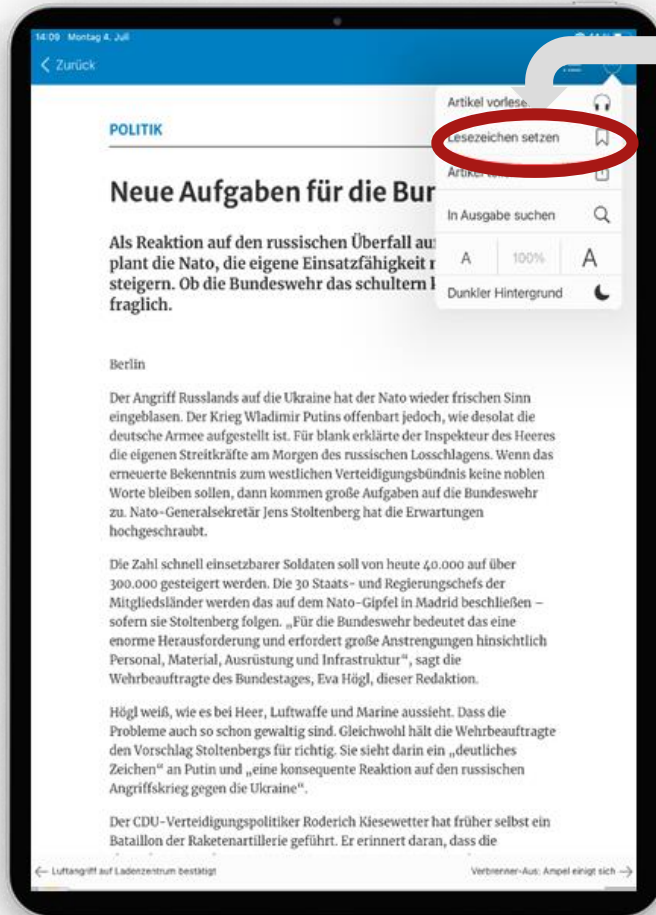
14:09 Montag 4. Juli

Zurück

POLITIK

Neue Aufgaben für die Bur

Als Reaktion auf den russischen Überfall au plant die Nato, die eigene Einsatzfähigkeit steigern. Ob die Bundeswehr das schultern fraglich.

Artikel vorlese

Lesezeichen setzen

Artikel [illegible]

In Ausgabe suchen

A 100% A

Dunkler Hintergrund

Berlin

Der Angriff Russlands auf die Ukraine hat der Nato wieder frischen Sinn eingeblasen. Der Krieg Wladimir Putins offenbart jedoch, wie desolat die deutsche Armee aufgestellt ist. Für blank erklärte der Inspekteur des Heeres die eigenen Streitkräfte am Morgen des russischen Losschlagens. Wenn das erneuerte Bekenntnis zum westlichen Verteidigungsbündnis keine noblen Worte bleiben sollen, dann kommen große Aufgaben auf die Bundeswehr zu. Nato-Generalsekretär Jens Stoltenberg hat die Erwartungen hochgeschraubt.

Die Zahl schnell einsetzbarer Soldaten soll von heute 40.000 auf über 300.000 gesteigert werden. Die 30 Staats- und Regierungschefs der Mitgliedsländer werden das auf dem Nato-Gipfel in Madrid beschließen – sofern sie Stoltenberg folgen. „Für die Bundeswehr bedeutet das eine enorme Herausforderung und erfordert große Anstrengungen hinsichtlich Personal, Material, Ausrüstung und Infrastruktur", sagt die Wehrbeauftragte des Bundestages, Eva Högl, dieser Redaktion.

Högl weiß, wie es bei Heer, Luftwaffe und Marine aussieht. Dass die Probleme auch so schon gewaltig sind. Gleichwohl hält die Wehrbeauftragte den Vorschlag Stoltenbergs für richtig. Sie sieht darin ein „deutliches Zeichen" an Putin und „eine konsequente Reaktion auf den russischen Angriffskrieg gegen die Ukraine".

Der CDU-Verteidigungspolitiker Roderich Kiesewetter hat früher selbst ein Bataillon der Raketenartillerie geführt. Er erinnert daran, dass die

← Luftangriff auf Ladenzentrum bestätigt

Verbrenner-Aus: Ampel einigt sich →